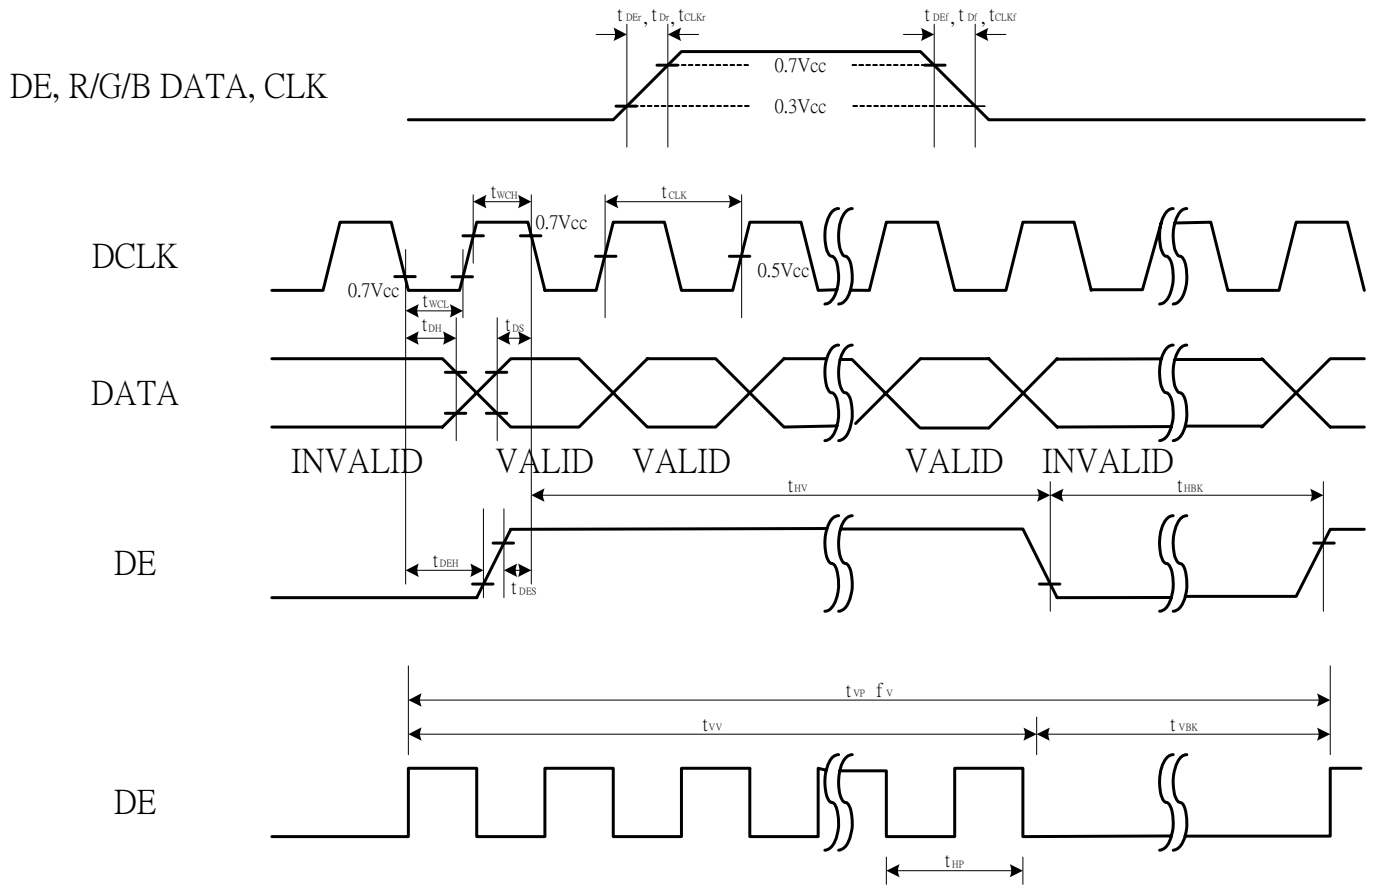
$t_{DEr}$, $t_{Dr}$, $t_{CLKr}$

$t_{DEf}$, $t_{Df}$, $t_{CLKf}$

DE, R/G/B DATA, CLK

0.7Vcc

0.3Vcc

$t_{WCH}$

$t_{CLK}$

0.7Vcc

DCLK

0.5Vcc

0.7Vcc

$t_{WCL}$

$t_{DH}$

$t_{DS}$

DATA

INVALID

VALID

VALID

VALID

INVALID

$t_{HV}$

$t_{HBK}$

DE

$t_{DEH}$

$t_{DES}$

$t_{VP}$ $f_{V}$

$t_{VV}$

$t_{VBK}$

DE

$t_{HP}$